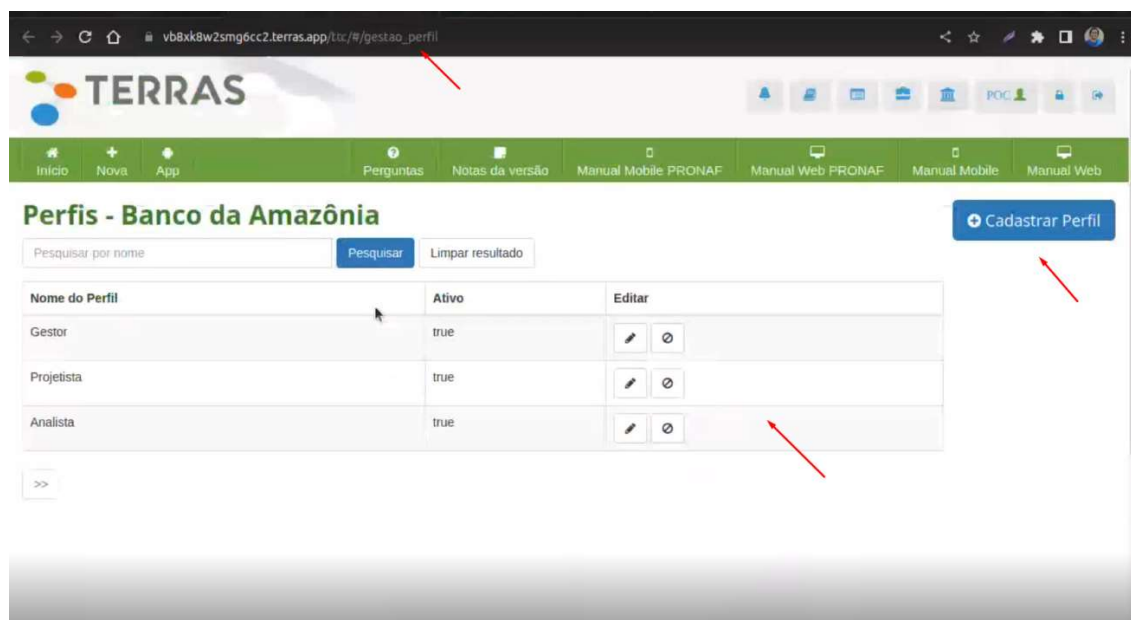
vb8xk8w2smg6cc2.terras.app/ttc/#/gestao_perfil

TERRAS

POC

Início Nova App Perguntas Notas da versão Manual Mobile PRONAF Manual Web PRONAF Manual Mobile Manual Web

Perfis - Banco da Amazônia

Cadastrar Perfil

Pesquisar por nome

Pesquisar Limpar resultado

| Nome do Perfil | Ativo | Editar |
|---|---|---|
| Gestor | true | |
| Projetista | true | |
| Analista | true | |

>>